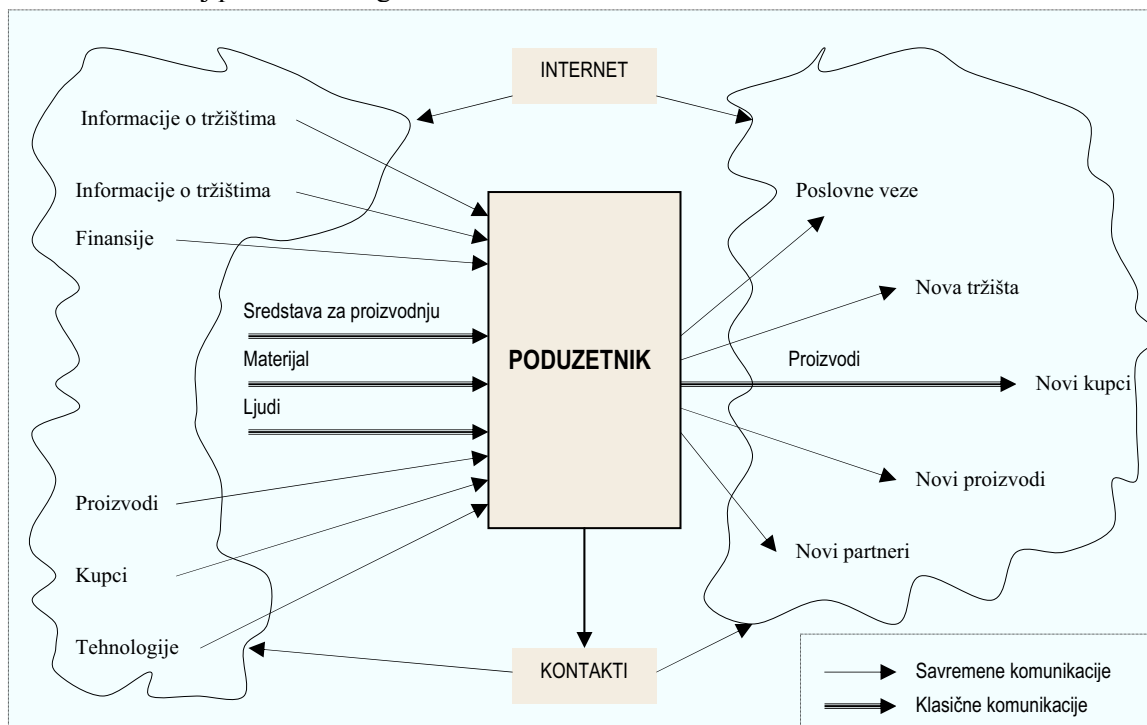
INTERNET

Informacije o tržištima

Informacije o tržištima

Finansije

Sredstava za proizvodnju

Materijal

Ljudi

Proizvodi

Kupci

Tehnologije

PODUZETNIK

Poslovne veze

Nova tržišta

Proizvodi

Novi kupci

Novi proizvodi

Novi partneri

KONTAKTI

Savremene komunikacije

Klasične komunikacije